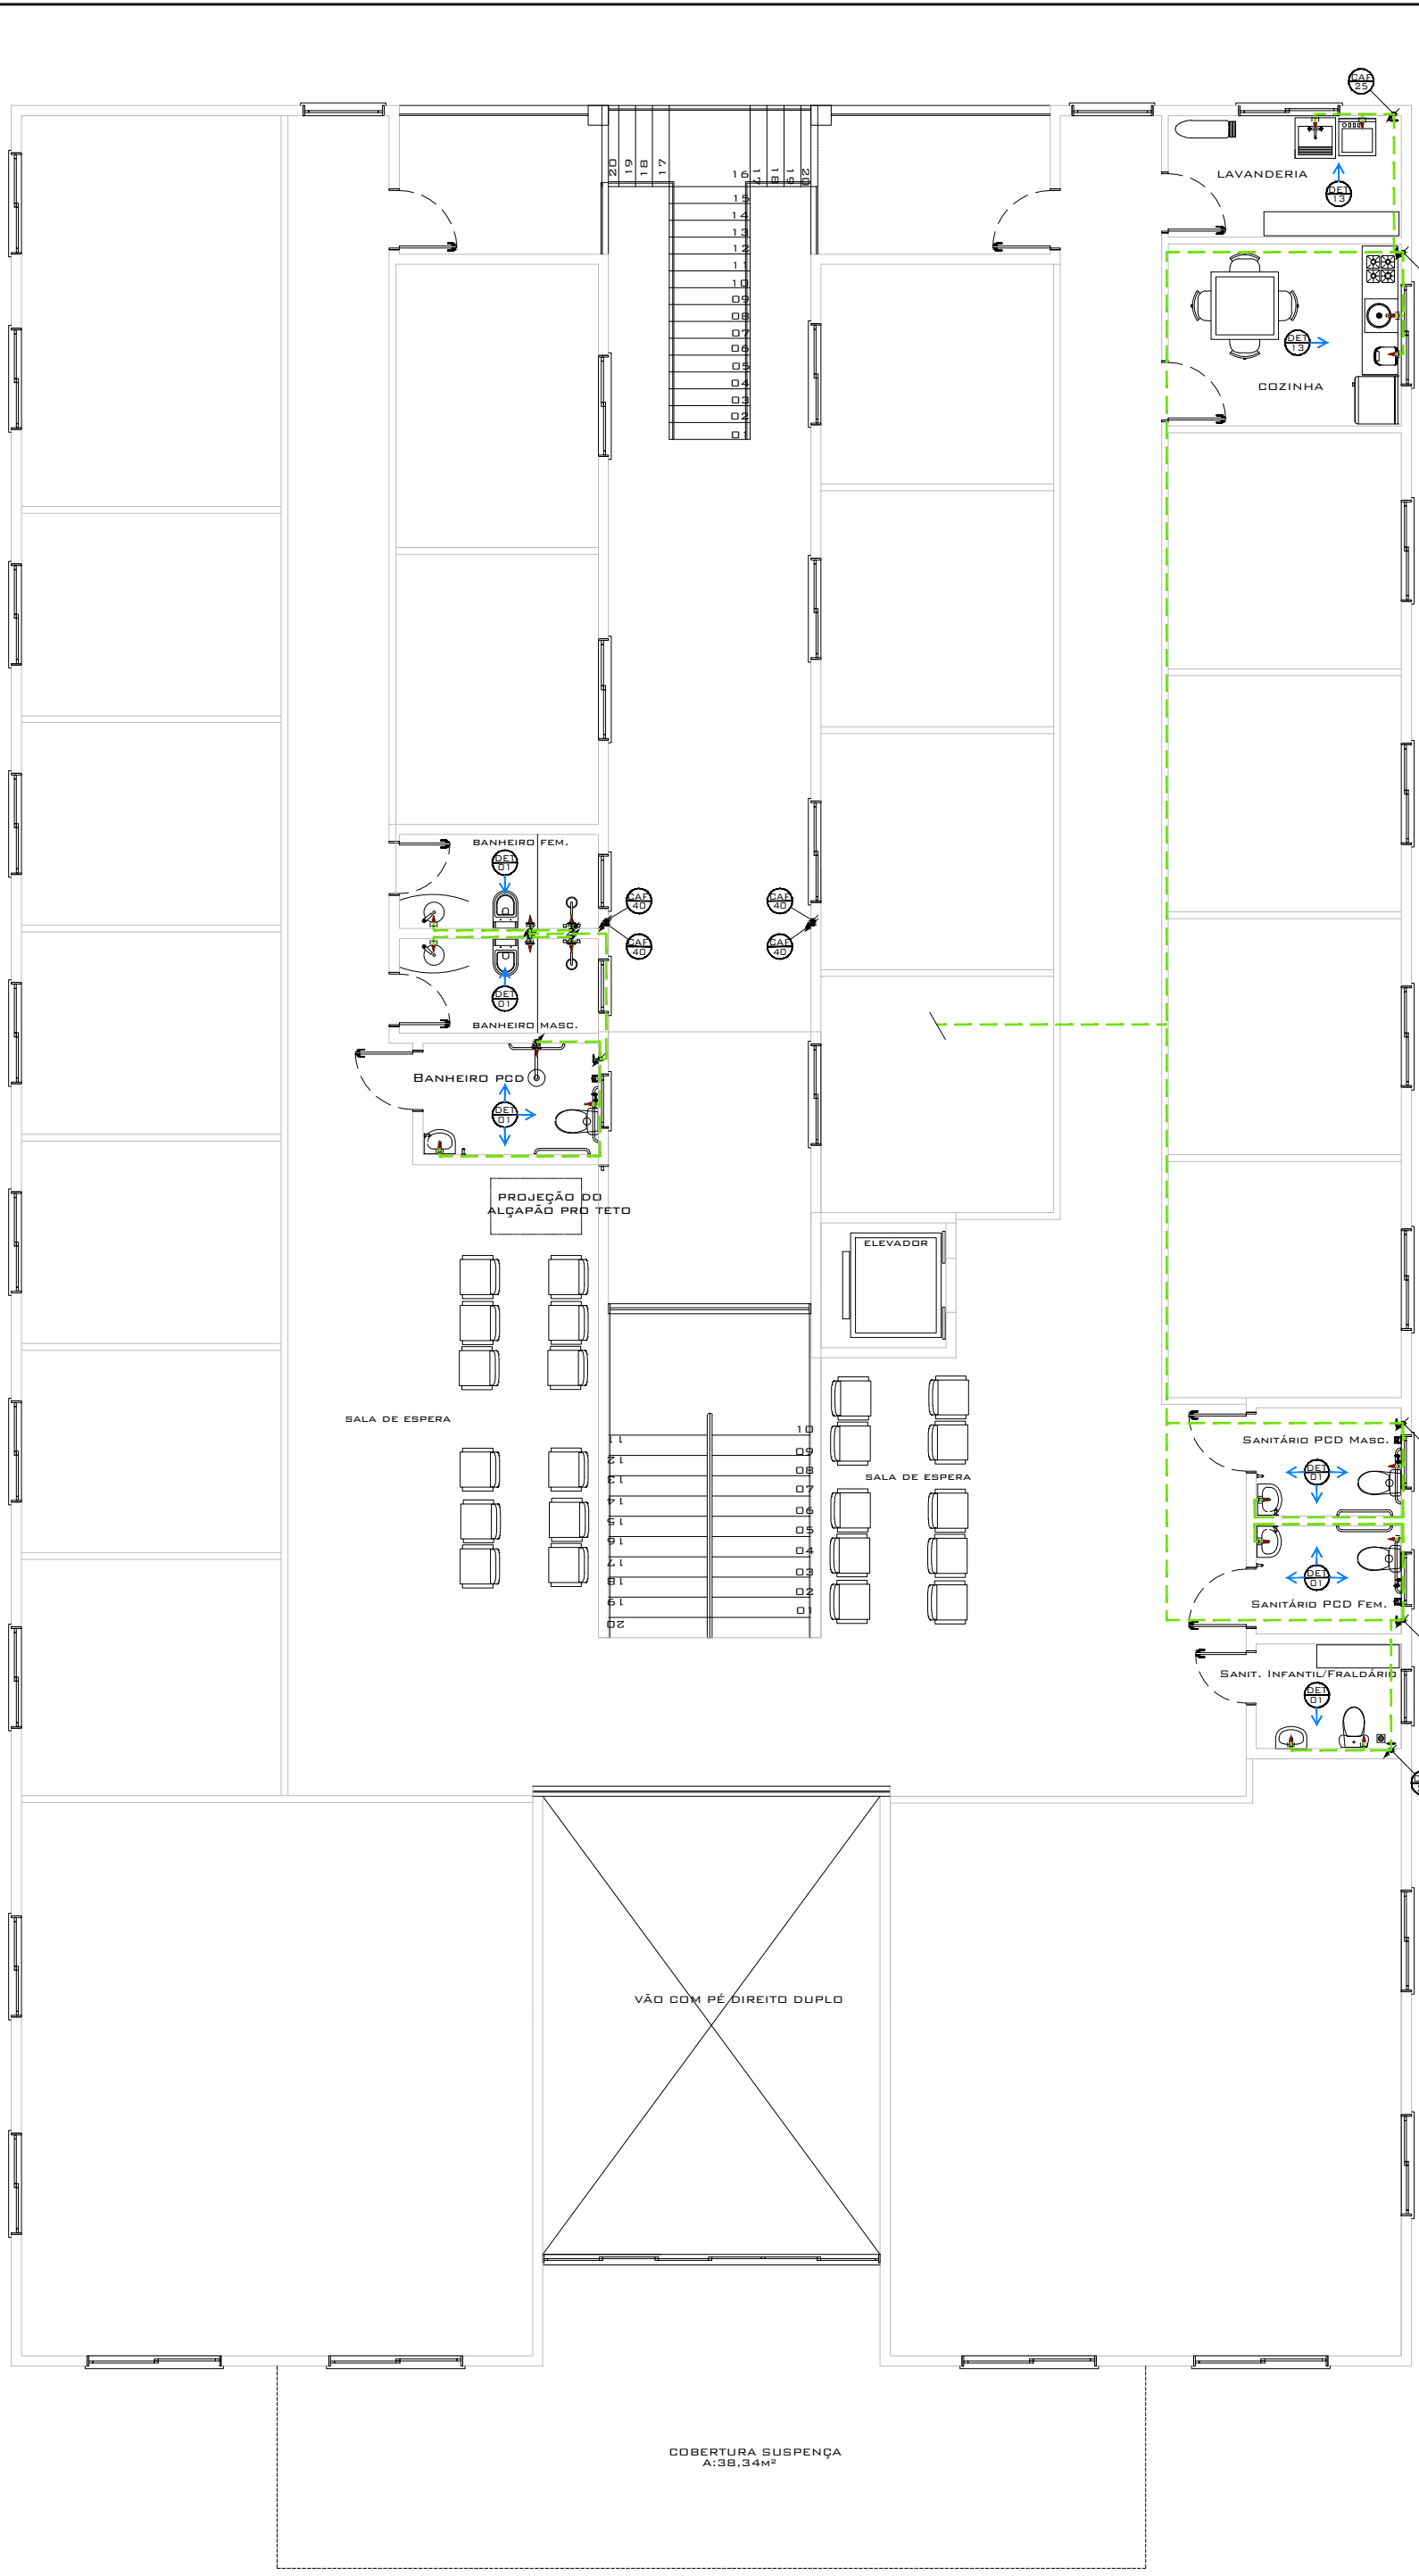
CAF
25
LAVANDERIA
DET
13
DET
13
COZINHA
20 19 18 17
16 17 18 19 20
15
14
13
12
11
10
09
08
07
06
05
04
03
02
01
BANHEIRO FEM.
DET
01
CAF
40
CAF
40
CAF
40
CAF
40
DET
01
BANHEIRO MASC.
BANHEIRO PCD
DET
01
PROJEÇÃO DO
ALÇAPÃO PRO TETO
ELEVADOR
SALA DE ESPERA
10
09
08
07
06
05
04
03
02
01
11
12
13
14
15
16
17
18
19
20
SALA DE ESPERA
SANITÁRIO PCD MASC.
DET
01
DET
01
SANITÁRIO PCD FEM.
SANIT. INFANTIL/FRALDÁRIO
DET
01
VÃO COM PÉ DIREITO DUPLO
COBERTURA SUSPENÇA
A:38,34M²